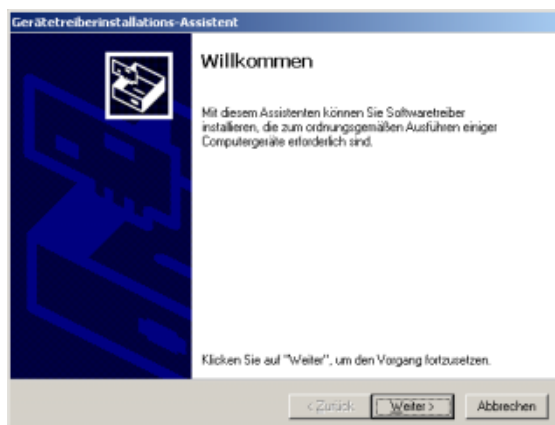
Gerätetreiberinstallations-Assistent

Willkommen

Mit diesem Assistenten können Sie Softwaretreiber installieren, die zum ordnungsgemäßen Ausführen einiger Computergeräte erforderlich sind.

Klicken Sie auf "Weiter", um den Vorgang fortzusetzen.

< Zurück
Weiter >
Abbrechen